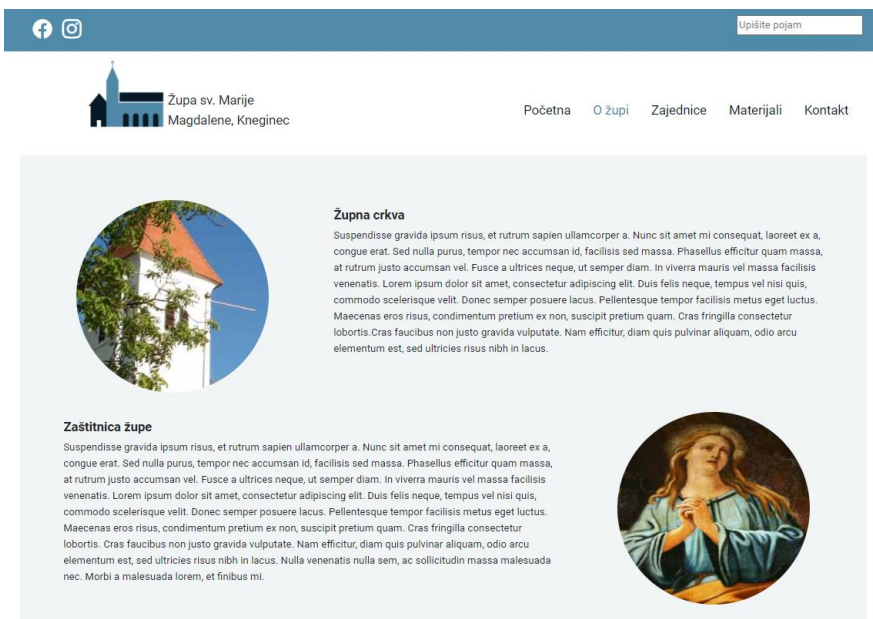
Upišite pojam

Župa sv. Marije Magdalene, Kneginec

Početna O župi Zajednice Materijali Kontakt

Župna crkva

Suspendisse gravida ipsum risus, et rutrum sapien ullamcorper a. Nunc sit amet mi consequat, laoreet ex a, congue erat. Sed nulla purus, tempor nec accumsan id, facilisis sed massa. Phasellus efficitur quam massa, at rutrum justo accumsan vel. Fusce a ultrices neque, ut semper diam. In viverra mauris vel massa facilisis venenatis. Lorem ipsum dolor sit amet, consectetur adipiscing elit. Duis felis neque, tempus vel nisi quis, commodo scelerisque velit. Donec semper posuere lacus. Pellentesque tempor facilisis metus eget luctus. Maecenas eros risus, condimentum pretium ex non, suscipit pretium quam. Cras fringilla consectetur lobortis.Cras faucibus non justo gravida vulputate. Nam efficitur, diam quis pulvinar aliquam, odio arcu elementum est, sed ultricies risus nibh in lacus.

Zaštitnica župe

Suspendisse gravida ipsum risus, et rutrum sapien ullamcorper a. Nunc sit amet mi consequat, laoreet ex a, congue erat. Sed nulla purus, tempor nec accumsan id, facilisis sed massa. Phasellus efficitur quam massa, at rutrum justo accumsan vel. Fusce a ultrices neque, ut semper diam. In viverra mauris vel massa facilisis venenatis. Lorem ipsum dolor sit amet, consectetur adipiscing elit. Duis felis neque, tempus vel nisi quis, commodo scelerisque velit. Donec semper posuere lacus. Pellentesque tempor facilisis metus eget luctus. Maecenas eros risus, condimentum pretium ex non, suscipit pretium quam. Cras fringilla consectetur lobortis. Cras faucibus non justo gravida vulputate. Nam efficitur, diam quis pulvinar aliquam, odio arcu elementum est, sed ultricies risus nibh in lacus. Nulla venenatis nulla sem, ac sollicitudin massa malesuada nec. Morbi a malesuada lorem, et finibus mi.